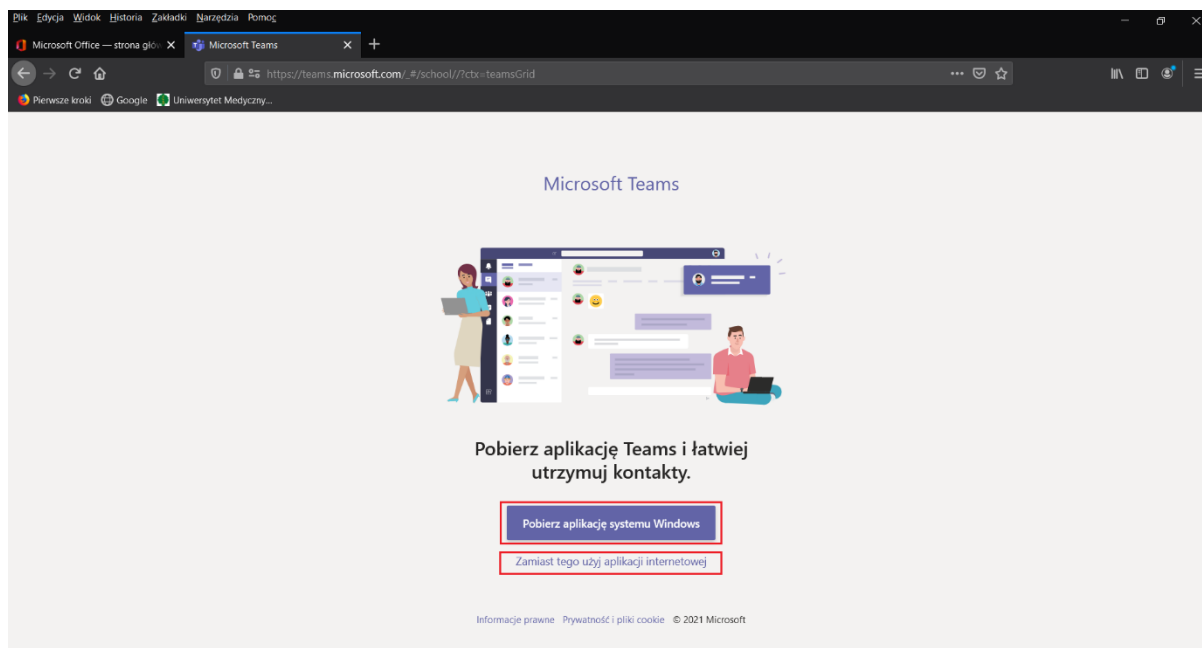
Plik Edycja Widok Historia Zakładki Narzędzia Pomoc

Microsoft Office — strona głó

Microsoft Teams

https://teams.microsoft.com/_#/school//?ctx=teamsGrid

Pierwsze kroki Google Uniwersytet Medyczny...

Microsoft Teams

Pobierz aplikację Teams i łatwiej utrzymuj kontakty.

Pobierz aplikację systemu Windows

Zamiast tego użyj aplikacji internetowej

Informacje prawne Prywatność i pliki cookie © 2021 Microsoft